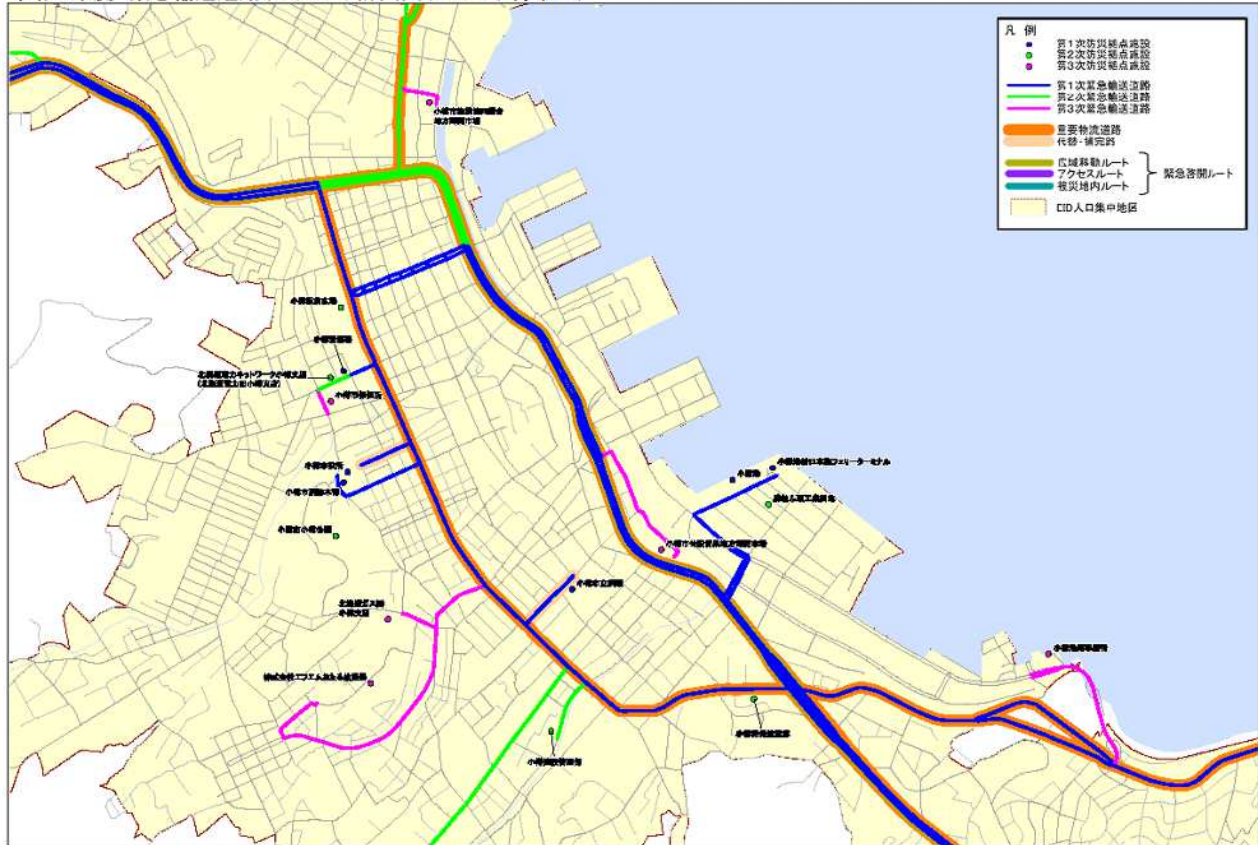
凡 例
第1次防災拠点施設
第2次防災拠点施設
第3次防災拠点施設
第1次緊急輸送道路
第2次緊急輸送道路
第3次緊急輸送道路
重要物流道路
代替・補完路
広域移動ルート
アクセスルート
被災地内ルート
緊急啓開ルート
DID人口集中地区

小樽市漁業協同組合 地方卸売市場
小樽税務署
小樽警察署
北海道電力ネットワーク(株)小樽支店 (北海道電力(株)小樽支店)
小樽市保健所
小樽市役所
小樽市消防本部
小樽市小樽合同
北海道ガス(株) 小樽支店
株式会社エフエムおたる放送局
小樽港
小樽港湾事務所 日本海フェリーターミナル
小樽市中央卸売市場
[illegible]
小樽市立病院
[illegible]
小樽開発建設部
小樽港湾事務所
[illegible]